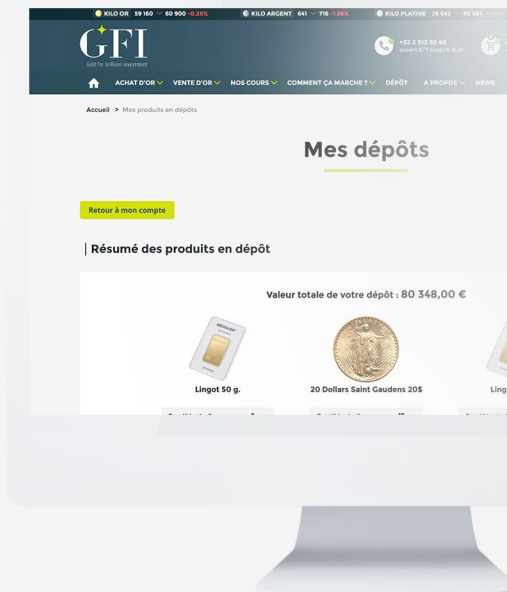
KILO OR 59 160 60 900 -0.26%   KILO ARGENT 641 716 -1.36%   KILO PLATINE 26 845 30 264 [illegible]

GFI
Gold for brilliant investment

+32 2 513 92 40
ouvert 5/7 jusqu'à 18.00

ACHAT D'OR   VENTE D'OR   NOS COURS   COMMENT ÇA MARCHE ?   DÉPÔT   A PROPOS   NEWS

Accueil > Mes produits en dépôts

Mes dépôts

Retour à mon compte

Résumé des produits en dépôt

Valeur totale de votre dépôt : 80 348,00 €

Lingot 50 g.

20 Dollars Saint Gaudens 20$

Ling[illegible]